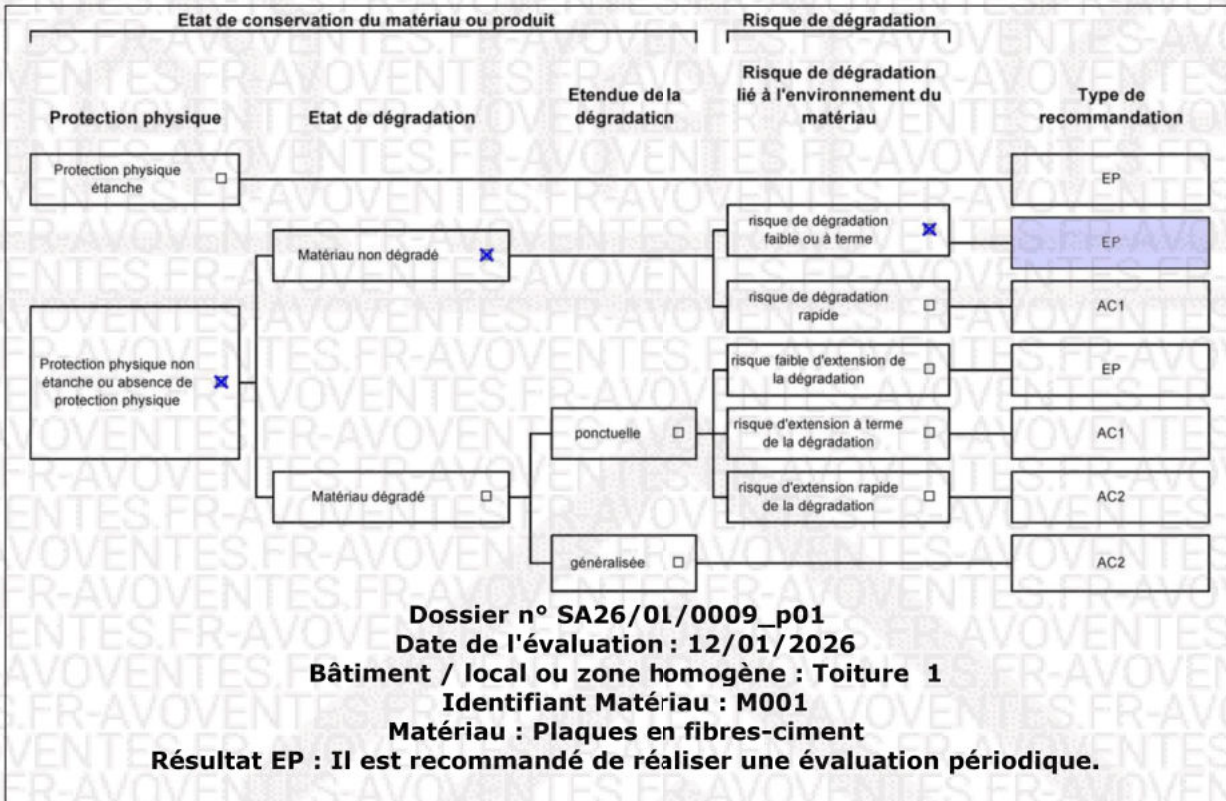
Etat de conservation du matériau ou produit

Risque de dégradation

Protection physique

Etat de dégradation

Etendue de la dégradation

Risque de dégradation lié à l'environnement du matériau

Type de recommandation

Protection physique étanche ☐

EP

Matériau non dégradé ☒

risque de dégradation faible ou à terme ☒

EP

risque de dégradation rapide ☐

AC1

Protection physique non étanche ou absence de protection physique ☒

risque faible d'extension de la dégradation ☐

EP

ponctuelle ☐

risque d'extension à terme de la dégradation ☐

AC1

Matériau dégradé ☐

risque d'extension rapide de la dégradation ☐

AC2

généralisée ☐

AC2

Dossier n° SA26/01/0009_p01
Date de l'évaluation : 12/01/2026
Bâtiment / local ou zone homogène : Toiture 1
Identifiant Matériau : M001
Matériau : Plaques en fibres-ciment
Résultat EP : Il est recommandé de réaliser une évaluation périodique.

AVOVENTES.FR-AVOVENTES.FR-AVOVENTES.FR